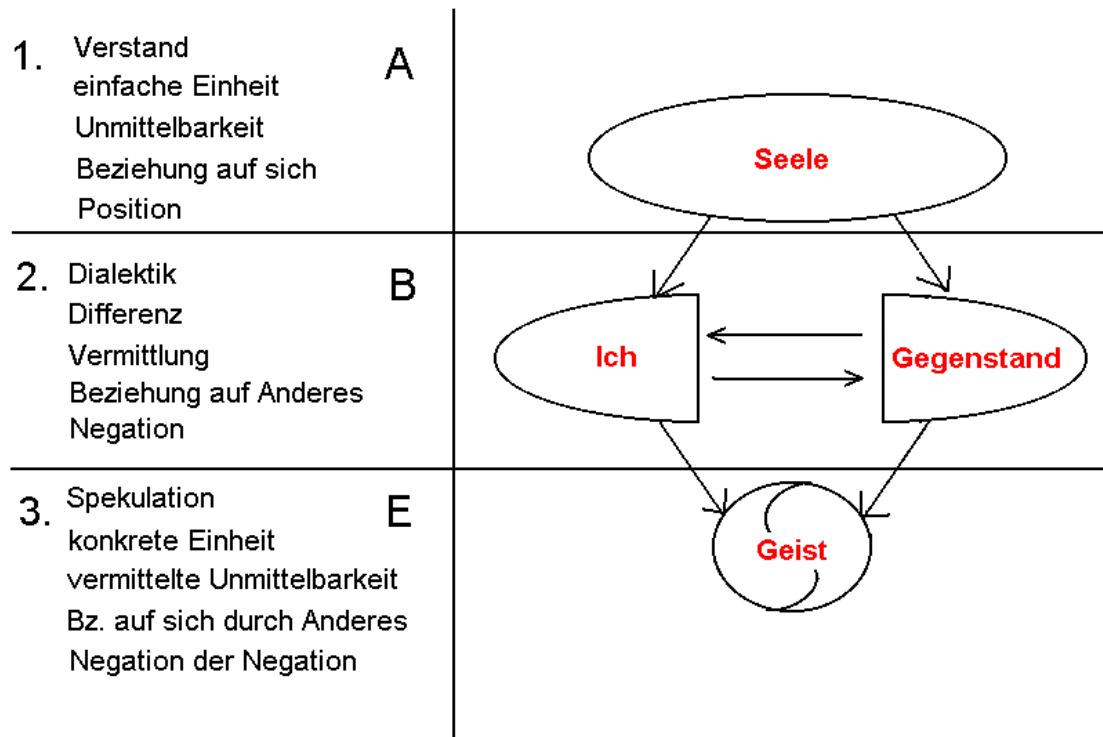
1. Verstand
einfache Einheit
Unmittelbarkeit
Beziehung auf sich
Position

A

Seele

2. Dialektik
Differenz
Vermittlung
Beziehung auf Anderes
Negation

B

Ich

Gegenstand

3. Spekulation
konkrete Einheit
vermittelte Unmittelbarkeit
Bz. auf sich durch Anderes
Negation der Negation

E

Geist